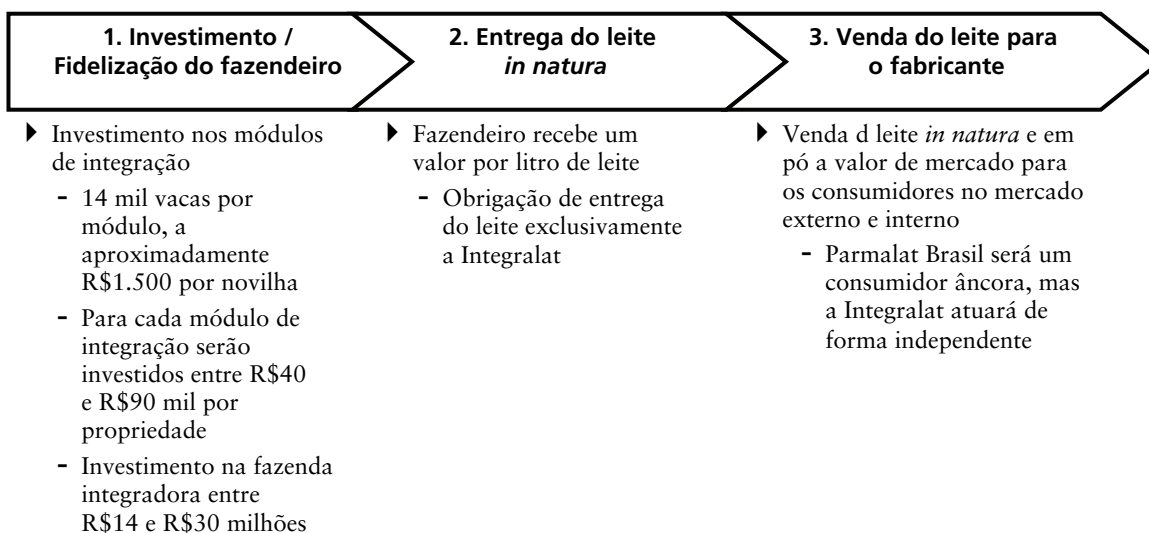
1. Investimento / Fidelização do fazendeiro

2. Entrega do leite *in natura*

3. Venda do leite para o fabricante

▶ Investimento nos módulos de integração
- 14 mil vacas por módulo, a aproximadamente R$1.500 por novilha
- Para cada módulo de integração serão investidos entre R$40 e R$90 mil por propriedade
- Investimento na fazenda integradora entre R$14 e R$30 milhões

▶ Fazendeiro recebe um valor por litro de leite
- Obrigação de entrega do leite exclusivamente a Integralat

▶ Venda d leite *in natura* e em pó a valor de mercado para os consumidores no mercado externo e interno
- Parmalat Brasil será um consumidor âncora, mas a Integralat atuará de forma independente